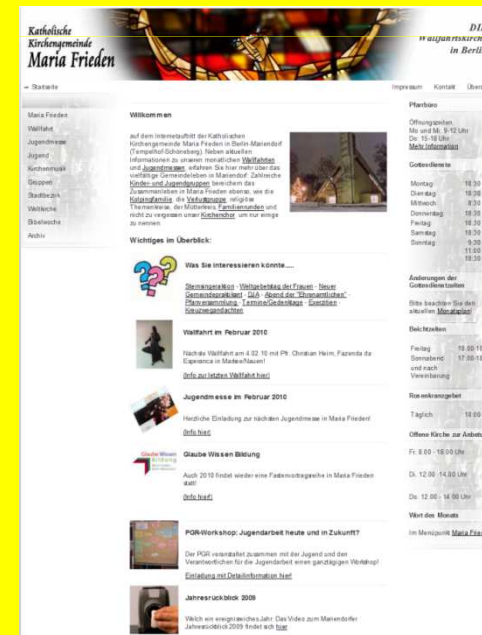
Katholische Kirchengemeinde
Maria Frieden

DI
Wallfahrtskirch
in Berli

» Startseite

Impressum Kontakt Über

Maria Frieden
Wallfahrt
Jugendmesse
Jugend
Kirchenmusik
Gruppen
Stadtbezirk
Weltkirche
Bibelwoche
Archiv

Willkommen

auf dem Internetauftritt der Katholischen Kirchengemeinde Maria Frieden in Berlin-Mariendorf (Tempelhof-Schöneberg). Neben aktuellen Informationen zu unseren monatlichen Wallfahrten und Jugendmessen, erfahren Sie hier mehr über das vielfältige Gemeindeleben in Mariendorf. Zahlreiche Kinder- und Jugendgruppen bereichern das Zusammenleben in Maria Frieden ebenso, wie die Kolpingfamilie, die Vetusgruppe, religiöse Themenkreise, der Mütterkreis, Familienrunden und nicht zu vergessen unser Kirchenchor, um nur einige zu nennen.

Wichtiges im Überblick:

Was Sie interessieren könnte.....

Sternsingeraktion - Weltgebetstag der Frauen - Neuer Gemeindepraktikant - DJA - Abend der "Ehrenamtlichen" - Pfarrversammlung - Termine/Gedenktage - Exerzitien - Kreuzwegandachten

Wallfahrt im Februar 2010

Nächste Wallfahrt am 4.02.10 mit Pfr. Christian Heim, Fazenda da Esperanca in Metzer/Nauen!

(Info zur letzten Wallfahrt hier)

Jugendmesse im Februar 2010

Herzliche Einladung zur nächsten Jugendmesse in Maria Frieden!

(Info hier)

Glaube Wissen Bildung

Auch 2010 findet wieder eine Fastenvortragsreihe in Maria Frieden statt!

(Info hier!)

PGR-Workshop: Jugendarbeit heute und in Zukunft?

Der PGR veranstaltet zusammen mit der Jugend und den Verantwortlichen für die Jugendarbeit einen ganztägigen Workshop!

Einladung mit Detailinformation hier!

Jahresrückblick 2009

Welch ein ereignisreiches Jahr. Das Video zum Mariendorfer Jahresrückblick 2009 findet ich hier

Pfarrbüro

Öffnungszeiten:
Mo und Mi: 9-12 Uhr
Do: 15-18 Uhr
Mehr Information

Gottesdienste

Montag 18:30
Dienstag 18:30
Mittwoch 8:30
Donnerstag 18:30
Freitag 18:30
Samstag 18:30
Sonntag 9:30
11:00
18:30

Änderungen der Gottesdienstzeiten

Bitte beachten Sie den aktuellen Monatsplan!

Beichtzeiten

Freitag 18:00-18
Sonnabend 17:30-18
und nach Vereinbarung

Rosenkranzgebet

Täglich 18:00

Offene Kirche zur Anbetu

Fr. 8:00 - 18:00 Uhr

Di. 12:00 - 14:00 Uhr

Do. 12:00 - 14:00 Uhr

Wort des Monats

Im Menüpunkt Maria Fried